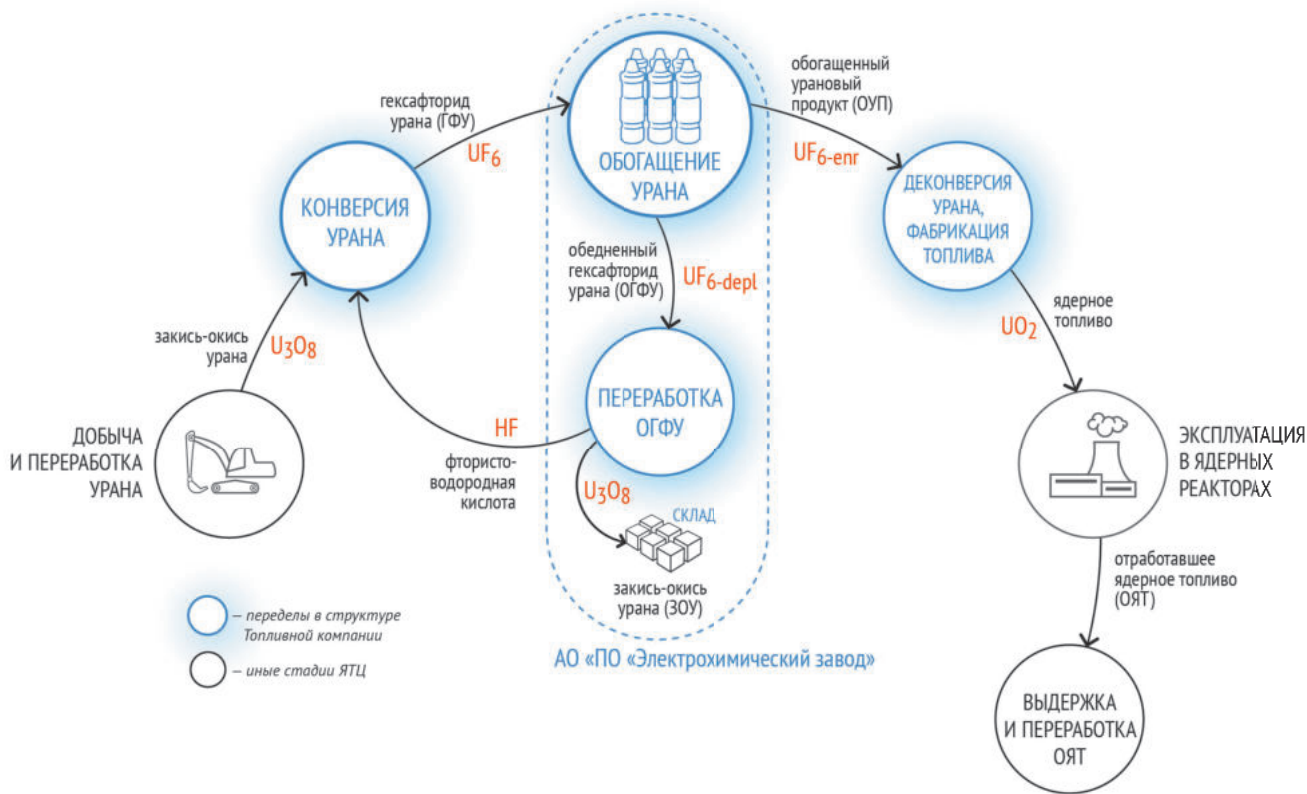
гексафторид урана (ГФУ)

$UF_6$

ОБОГАЩЕНИЕ УРАНА

обогащенный урановый продукт (ОУП)

$UF_{6\text{-}enr}$

КОНВЕРСИЯ УРАНА

ДЕКОНВЕРСИЯ УРАНА, ФАБРИКАЦИЯ ТОПЛИВА

обедненный гексафторид урана (ОГФУ)

$UF_{6\text{-}depl}$

ядерное топливо

$UO_2$

закись-окись урана

$U_3O_8$

ПЕРЕРАБОТКА ОГФУ

HF

ДОБЫЧА И ПЕРЕРАБОТКА УРАНА

фтористо-водородная кислота

$U_3O_8$

СКЛАД

ЭКСПЛУАТАЦИЯ В ЯДЕРНЫХ РЕАКТОРАХ

закись-окись урана (ЗОУ)

отработавшее ядерное топливо (ОЯТ)

– переделы в структуре Топливной компании

– иные стадии ЯТЦ

АО «ПО «Электрохимический завод»

ВЫДЕРЖКА И ПЕРЕРАБОТКА ОЯТ